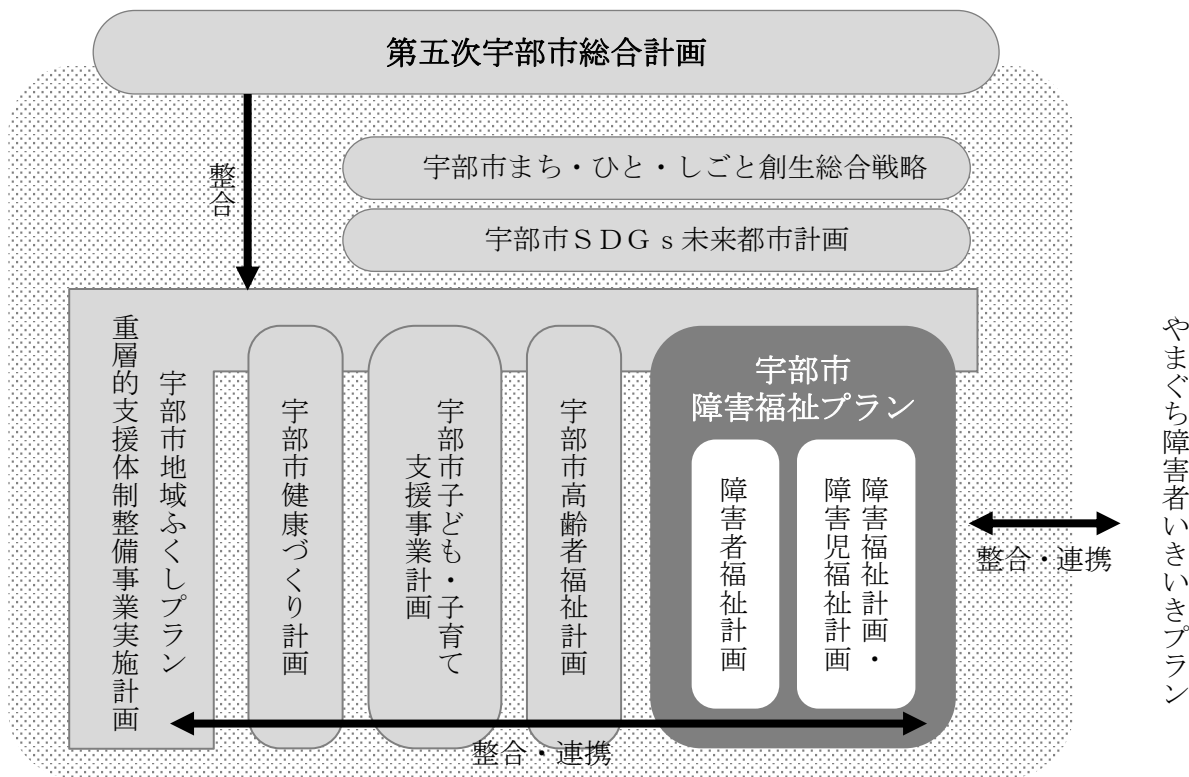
第五次宇部市総合計画

整合

宇部市まち・ひと・しごと創生総合戦略

宇部市ＳＤＧｓ未来都市計画

宇部市地域ふくしプラン
重層的支援体制整備事業実施計画

宇部市健康づくり計画

宇部市子ども・子育て支援事業計画

宇部市高齢者福祉計画

宇部市
障害福祉プラン

障害者福祉計画

障害福祉計画・障害児福祉計画

整合・連携

やまぐち障害者いきいきプラン

整合・連携